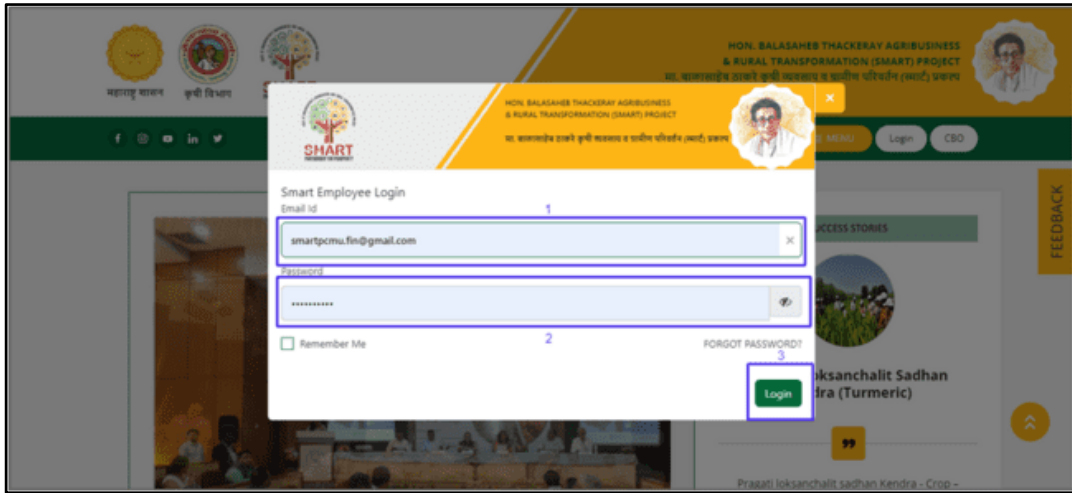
महाराष्ट्र शासन
कृषी विभाग

HON. BALASAHEB THACKERAY AGRIBUSINESS
& RURAL TRANSFORMATION (SMART) PROJECT
मा. बाळासाहेब ठाकरे कृषी व्यवसाय व ग्रामीण परिवर्तन (स्मार्ट) प्रकल्प

MENU
Login
CBO

SMART

HON. BALASAHEB THACKERAY AGRIBUSINESS
& RURAL TRANSFORMATION (SMART) PROJECT
मा. बाळासाहेब ठाकरे कृषी व्यवसाय व ग्रामीण परिवर्तन (स्मार्ट) प्रकल्प

×

Smart Employee Login
1
Email Id
smartpcmu.fin@gmail.com
×
Password
••••••••••
2
Remember Me
FORGOT PASSWORD?
3
Login

SUCCESS STORIES
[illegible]oksanchalit Sadhan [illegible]dra (Turmeric)
Pragati loksanchalit sadhan Kendra - Crop -

FEEDBACK